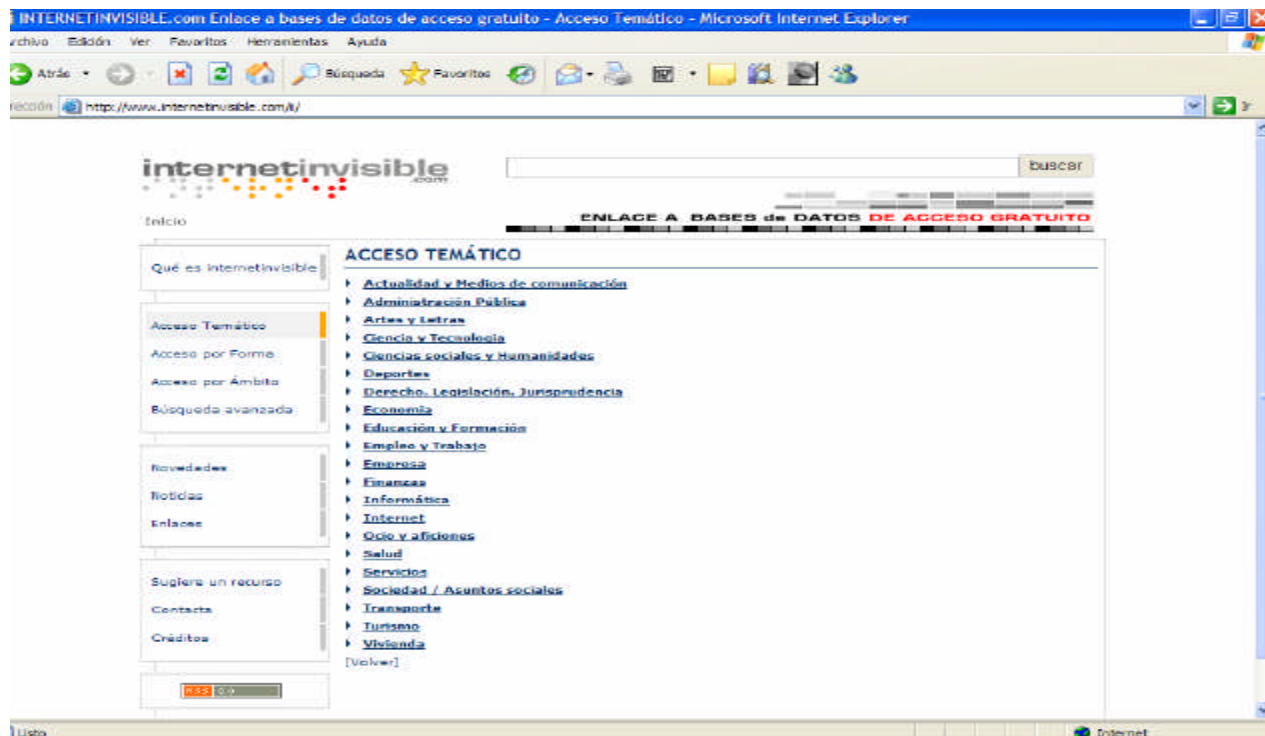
INTERNETINVISIBLE.com Enlace a bases de datos de acceso gratuito - Acceso Temático - Microsoft Internet Explorer

rchivo Edición Ver Favoritos Herramientas Ayuda

Atrás Búsqueda Favoritos

irección http://www.internetinvisible.com/t/

internetinvisible .com

buscar

ENLACE A BASES de DATOS DE ACCESO GRATUITO

Inicio

Qué es internetinvisible

Acceso Temático
Acceso por Forma
Acceso por Ámbito
Búsqueda avanzada

Novedades
Noticias
Enlaces

Sugiere un recurso
Contacta
Créditos

RSS 0.9

ACCESO TEMÁTICO

Actualidad y Medios de comunicación
Administración Pública
Artes y Letras
Ciencia y Tecnología
Ciencias sociales y Humanidades
Deportes
Derecho, Legislación, Jurisprudencia
Economía
Educación y Formación
Empleo y Trabajo
Empresa
Finanzas
Informática
Internet
Ocio y aficiones
Salud
Servicios
Sociedad / Asuntos sociales
Transporte
Turismo
Vivienda
[Volver]

Listo

Internet